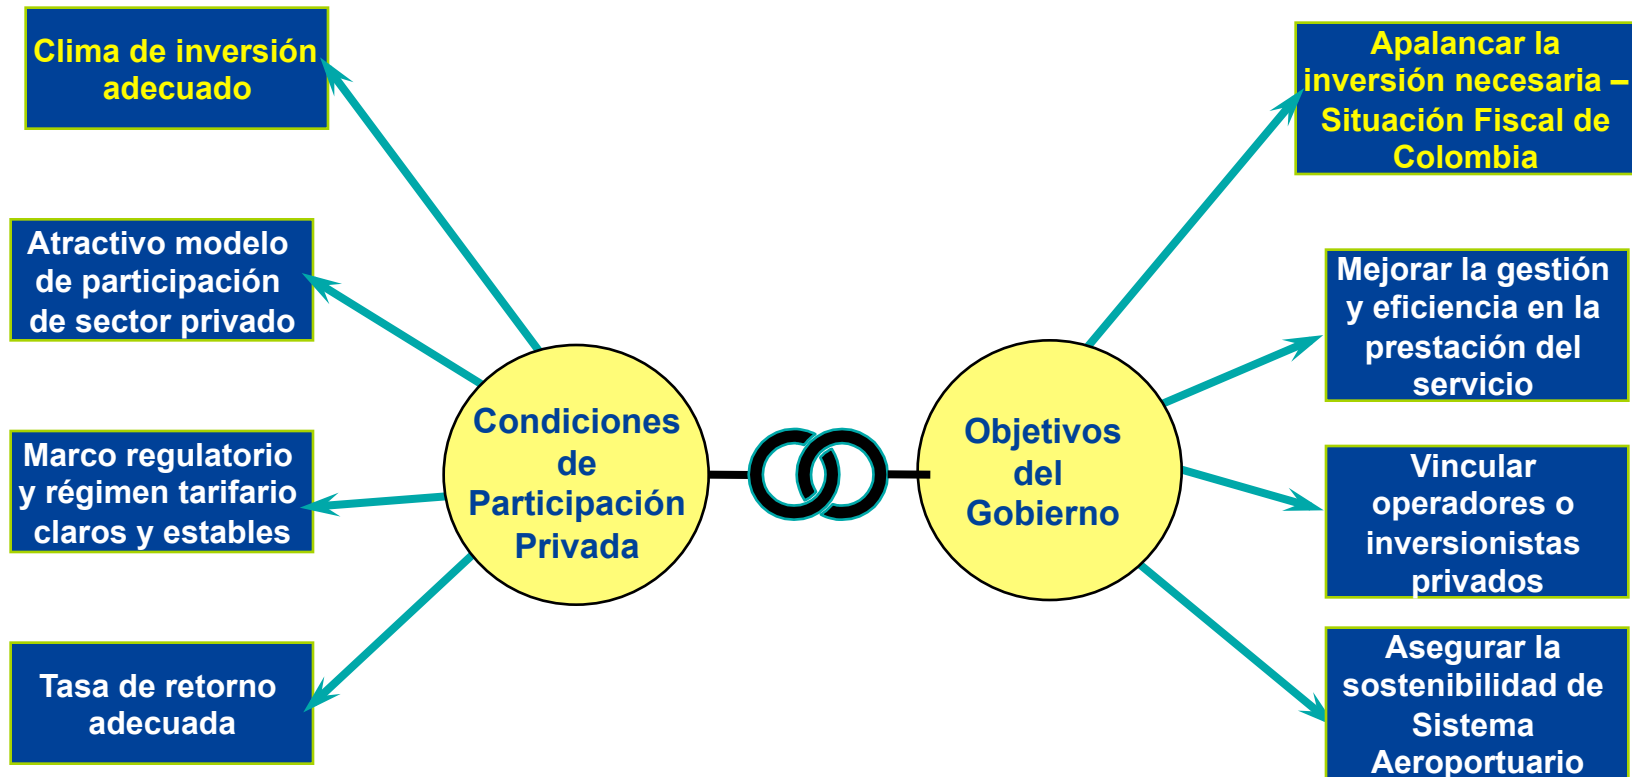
Clima de inversión adecuado

Atractivo modelo de participación de sector privado

Marco regulatorio y régimen tarifario claros y estables

Tasa de retorno adecuada

Condiciones de Participación Privada

Objetivos del Gobierno

Apalancar la inversión necesaria – Situación Fiscal de Colombia

Mejorar la gestión y eficiencia en la prestación del servicio

Vincular operadores o inversionistas privados

Asegurar la sostenibilidad de Sistema Aeroportuario